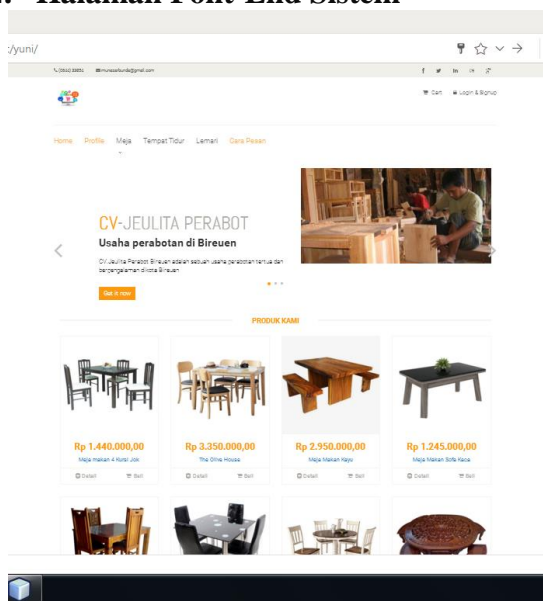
Halaman Font-End Sistem

:/yuni/

(0642) 20031 munzarfunda@gmail.com

Cart Login & Signup

Home Profile Meja Tempat Tidur Lemari Cara Pesan

CV-JEULITA PERABOT

Usaha perabotan di Bireuen

CV. Jeulita Perabot Bireuen adalah sebuah usaha perabotan tertua dan berpengalaman dikota Bireuen

Get it now

PRODUK KAMI

Rp 1.440.000,00
Meja makan 4 Kursi Jok
Detail Beli

Rp 3.350.000,00
The Olive House
Detail Beli

Rp 2.950.000,00
Meja Makan Kayu
Detail Beli

Rp 1.245.000,00
Meja Makan Sofa Kaca
Detail Beli